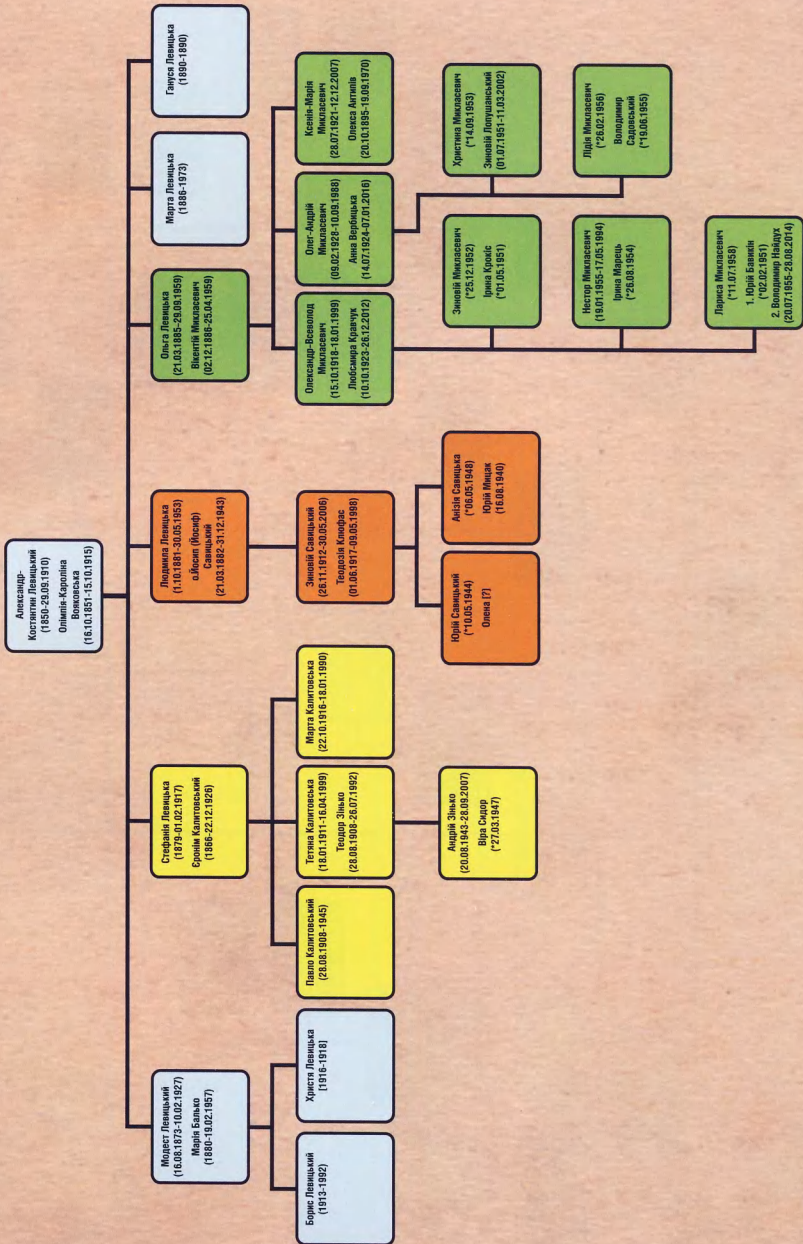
Олександр-Костянтин Левицький
(1850–29.09.1910)
Олімпія-Кароліна Вовковська
(16.10.1851–15.10.1915)

Модест Левицький
(16.08.1873–10.02.1927)
Марія Балько
(1880–19.02.1957)

Борис Левицький
(1913–1992)

Христя Левицька
(1916–1918)

Стефанія Левицька
(1879–01.02.1917)
Єронім Калитовський
(1866–22.12.1926)

Павло Калитовський
(28.08.1908–1945)

Тетяна Калитовська
(18.01.1911–16.04.1999)
Теодор Зінько
(28.08.1908–26.07.1992)

Андрій Зінько
(20.08.1943–28.09.2007)
Віра Сидор
(*27.03.1947)

Марта Калитовська
(22.10.1916–18.01.1990)

Людмила Левицька
(1.10.1881–30.05.1953)
о.Йосип (Йосиф) Савицький
(21.03.1882–31.12.1943)

Зиновій Савицький
(26.11.1912–30.05.2006)
Теодозія Клюфас
(01.06.1917–09.05.1998)

Юрій Савицький
(*10.05.1944)
Олена (?)

Анізія Савицька
(*06.05.1948)
Юрій Мицак
(16.08.1940)

Ольга Левицька
(21.03.1885–29.09.1959)
Вікентій Микласевич
(02.12.1888–25.04.1959)

Олександр-Всеволод Микласевич
(15.10.1918–18.01.1999)
Любомира Кравчук
(10.10.1923–26.12.2012)

Зиновій Микласевич
(*25.12.1952)
Ірина Крокіс
(*01.05.1951)

Нестор Микласевич
(19.01.1955–17.05.1994)
Ірина Марець
(*26.08.1954)

Лариса Микласевич
(*11.07.1958)
1. Юрій Бавикін
(*02.02.1951)
2. Володимир Найдух
(20.07.1955–28.08.2014)

Олег-Андрій Микласевич
(09.02.1928–10.09.1988)
Анна Вербицька
(14.07.1924–07.01.2016)

Христина Микласевич
(*14.09.1953)
Зиновій Лопушанський
(01.07.1951–11.03.2002)

Лідія Микласевич
(*26.02.1956)
Володимир Садовський
(*19.08.1955)

Ксенія-Марія Микласевич
(28.07.1921–12.12.2007)
Олекса Антипів
(20.10.1895–19.09.1970)

Марта Левицька
(1886–1973)

Гануся Левицька
(1890–1890)